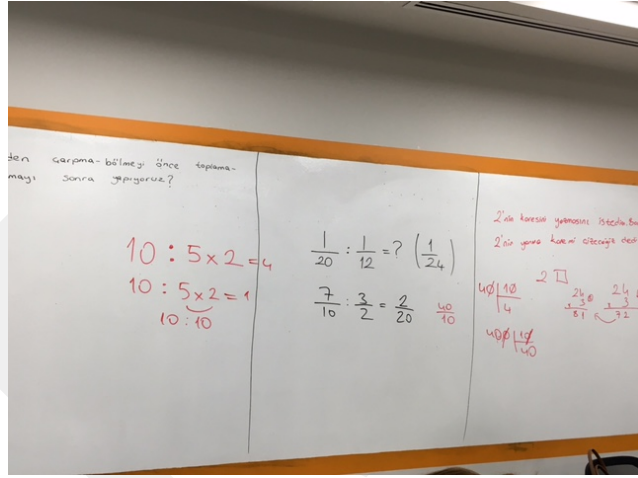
den çarpma-bölmeyi önce toplama-
mayı sonra yapıyoruz?

$10 : 5 \times 2 = 4$

$10 : 5 \times 2 = 1$

$10 : 10$

$\frac{1}{20} : \frac{1}{12} = ?$ $\left(\frac{1}{24}\right)$

$\frac{7}{10} : \frac{3}{2} = \frac{2}{20}$ $\frac{40}{10}$

2'nin karesini yazmasını istedim. B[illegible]
2'nin yanına karesini çizeceğini ded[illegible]

40 | 10
   | 4

40 | 10
   | 40

2 ☐

24
$\times$ 3
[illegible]

24
$\times$ 3
72